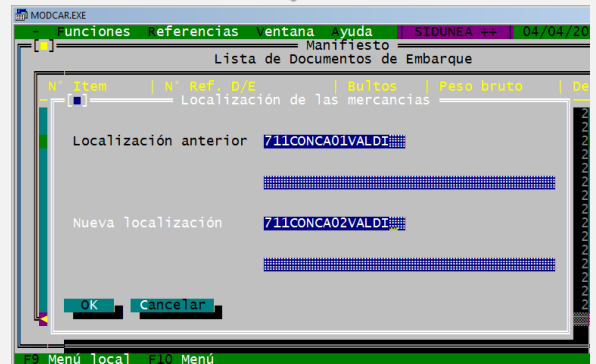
MODCAR.EXE

- Funciones Referencias Ventana Ayuda | SIDUNEA ++ | 04/04/20

[■] Manifiesto
Lista de Documentos de Embarque

N° Item | N° Ref. D/E | Bultos | Peso bruto | De

[■] Localización de las mercancias

Localización anterior 711CONCA01VALDI

Nueva localización 711CONCA02VALDI

OK Cancelar

F9 Menú local F10 Menú